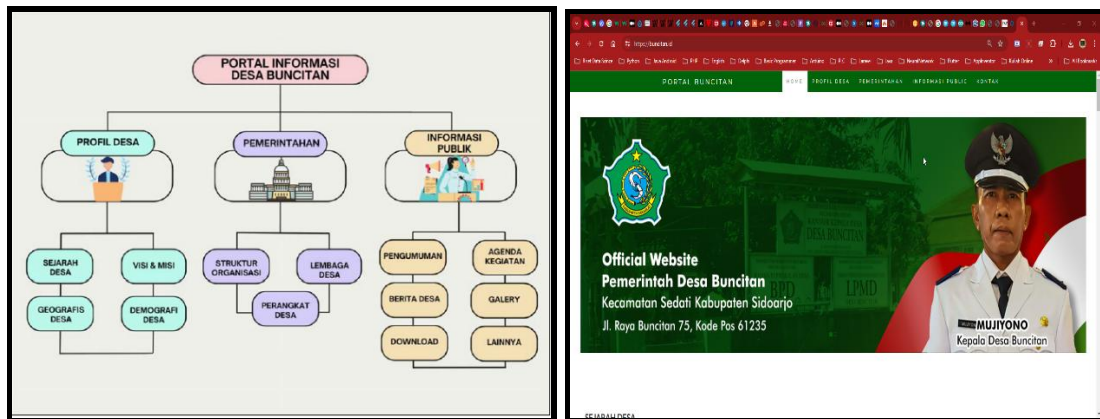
PORTAL INFORMASI DESA BUNCITAN

PROFIL DESA

PEMERINTAHAN

INFORMASI PUBLIK

SEJARAH DESA

VISI & MISI

GEOGRAFIS DESA

DEMOGRAFI DESA

STRUKTUR ORGANISASI

LEMBAGA DESA

PERANGKAT DESA

PENGUMUMAN

AGENDA KEGIATAN

BERITA DESA

GALERY

DOWNLOAD

LAINNYA

https://buncitan.id

PORTAL BUNCITAN

HOME PROFIL DESA PEMERINTAHAN INFORMASI PUBLIC KONTAK

DESA BUNCITAN

LPMD

Official Website
Pemerintah Desa Buncitan
Kecamatan Sedati Kabupaten Sidoarjo
Jl. Raya Buncitan 75, Kode Pos 61235

MUJIYONO
Kepala Desa Buncitan

SEJARAH DESA